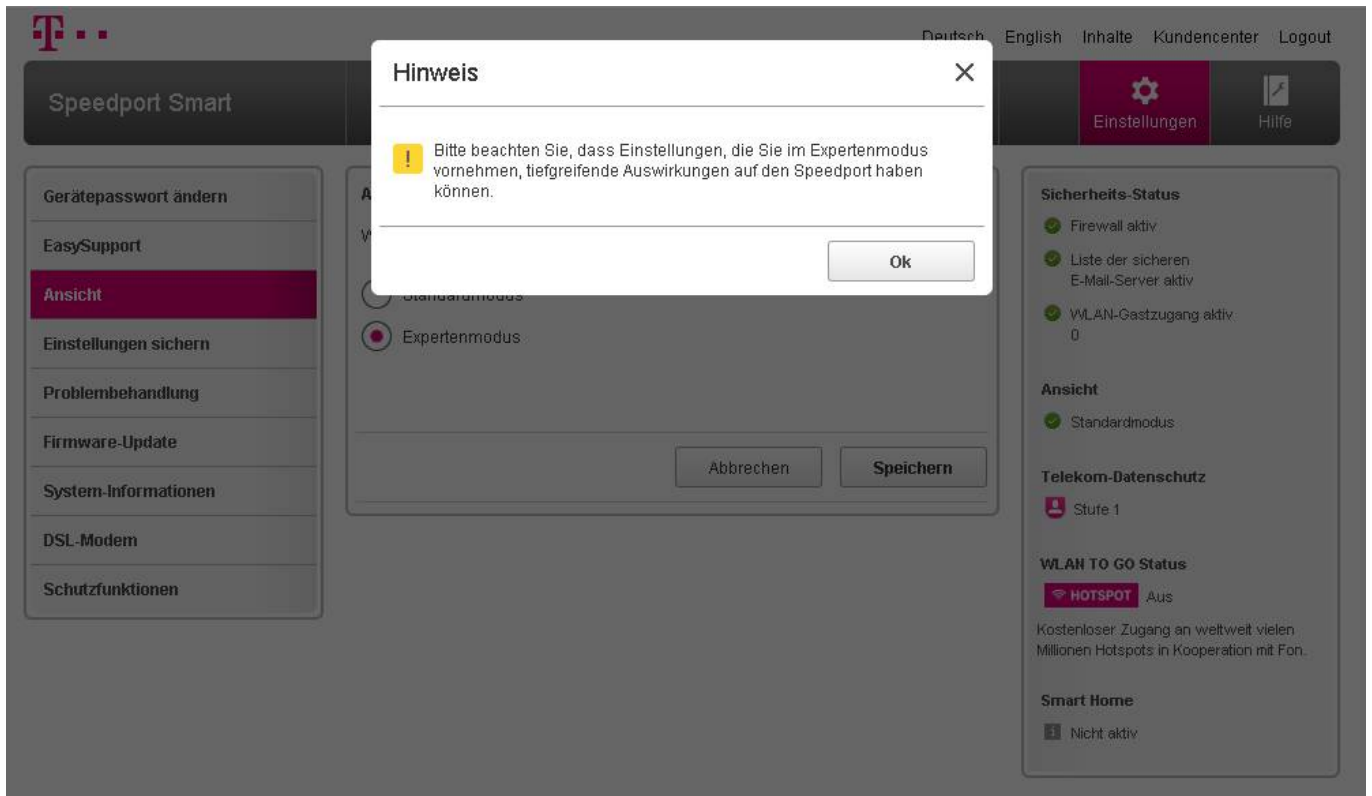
Deutsch English Inhalte Kundencenter Logout

Speedport Smart

Einstellungen Hilfe

Hinweis

Bitte beachten Sie, dass Einstellungen, die Sie im Expertenmodus vornehmen, tiefgreifende Auswirkungen auf den Speedport haben können.

Ok

Gerätepasswort ändern
EasySupport
Ansicht
Einstellungen sichern
Problembehandlung
Firmware-Update
System-Informationen
DSL-Modem
Schutzfunktionen

A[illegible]

W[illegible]

Standardmodus
Expertenmodus

Abbrechen Speichern

Sicherheits-Status
Firewall aktiv
Liste der sicheren E-Mail-Server aktiv
WLAN-Gastzugang aktiv
0

Ansicht
Standardmodus

Telekom-Datenschutz
Stufe 1

WLAN TO GO Status
HOTSPOT Aus
Kostenloser Zugang an weltweit vielen Millionen Hotspots in Kooperation mit Fon.

Smart Home
Nicht aktiv